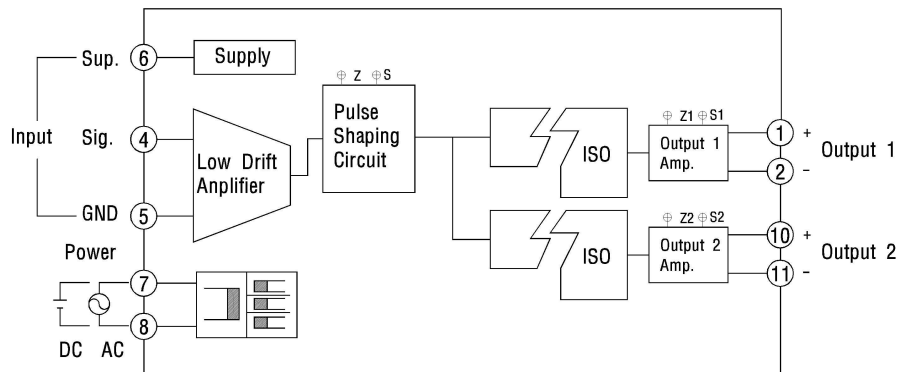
Sup. 6 Supply

Input Sig. 4

GND 5

Low Drift Anplifier

⊕ Z ⊕S

Pulse Shaping Circuit

ISO

ISO

⊕ Z1 ⊕S1

Output 1 Amp.

⊕ Z2 ⊕S2

Output 2 Amp.

1 +

2 -

Output 1

10 +

11 -

Output 2

Power

7

8

DC AC